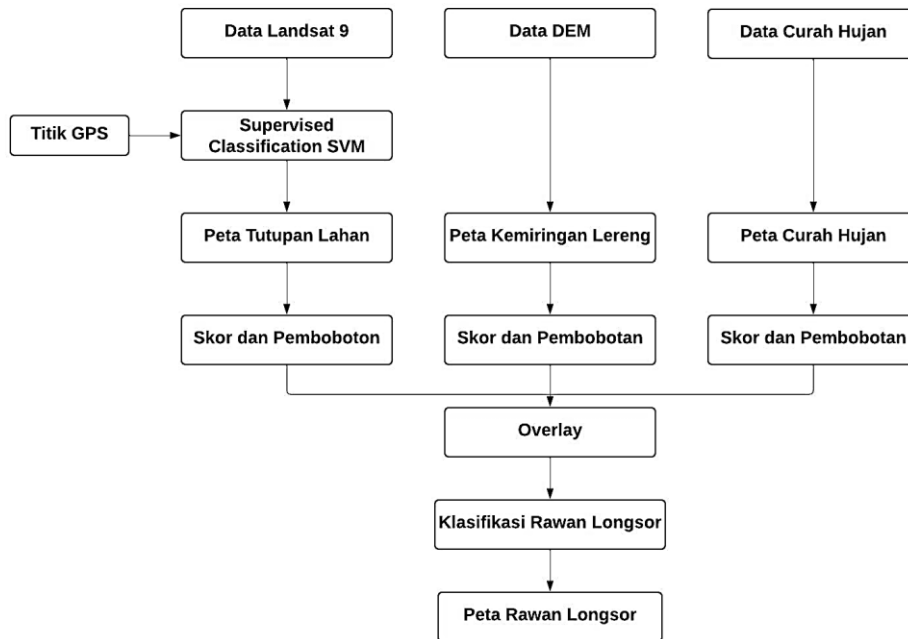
Data Landsat 9

Data DEM

Data Curah Hujan

Titik GPS

Supervised Classification SVM

Peta Tutupan Lahan

Peta Kemiringan Lereng

Peta Curah Hujan

Skor dan Pemboboton

Skor dan Pembobotan

Skor dan Pembobotan

Overlay

Klasifikasi Rawan Longsor

Peta Rawan Longsor